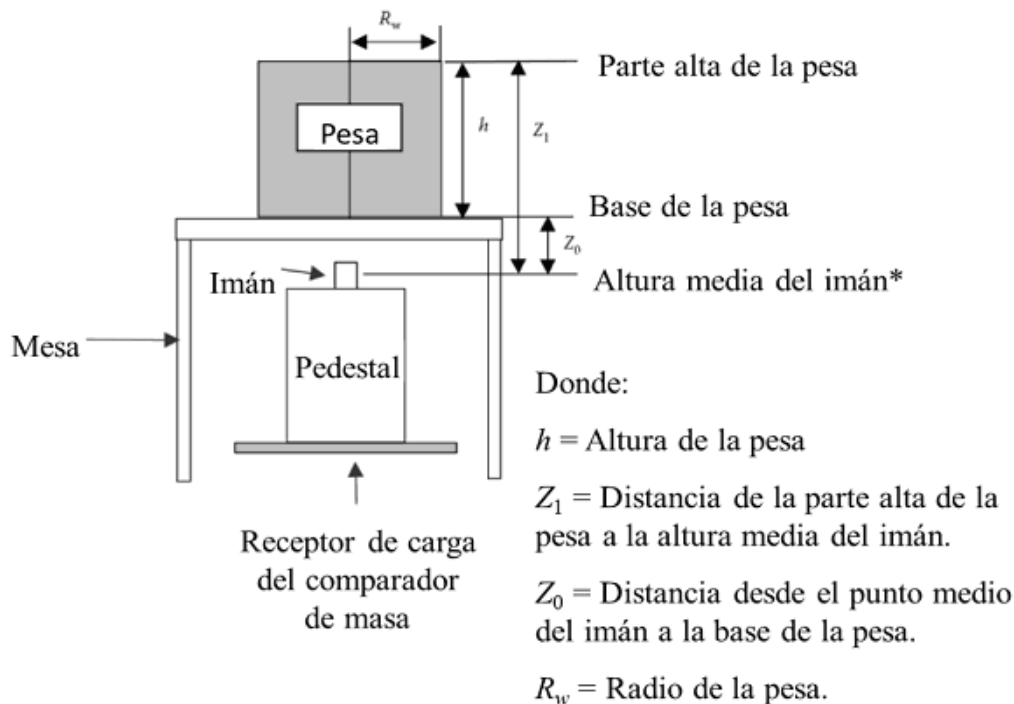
$R_w$

Pesa

$h$

$Z_1$

Parte alta de la pesa

Base de la pesa

$Z_0$

Imán

Altura media del imán*

Mesa

Pedestal

Receptor de carga del comparador de masa

Donde:

$h$ = Altura de la pesa

$Z_1$ = Distancia de la parte alta de la pesa a la altura media del imán.

$Z_0$ = Distancia desde el punto medio del imán a la base de la pesa.

$R_w$ = Radio de la pesa.